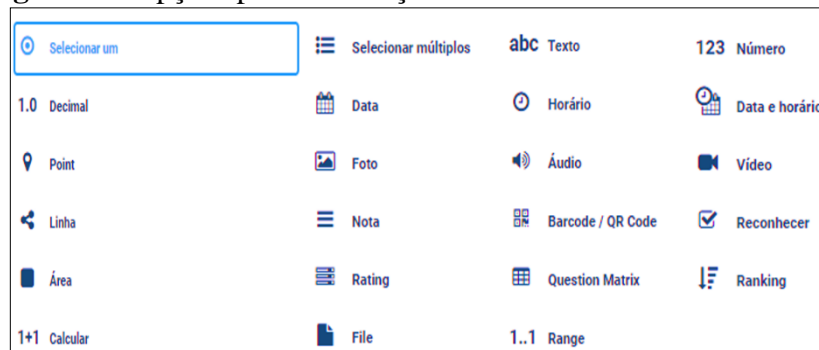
Selecionar um
Selecionar múltiplos
abc Texto
123 Número
1.0 Decimal
Data
Horário
Data e horário
Point
Foto
Áudio
Vídeo
Linha
Nota
Barcode / QR Code
Reconhecer
Área
Rating
Question Matrix
Ranking
1+1 Calcular
File
1..1 Range